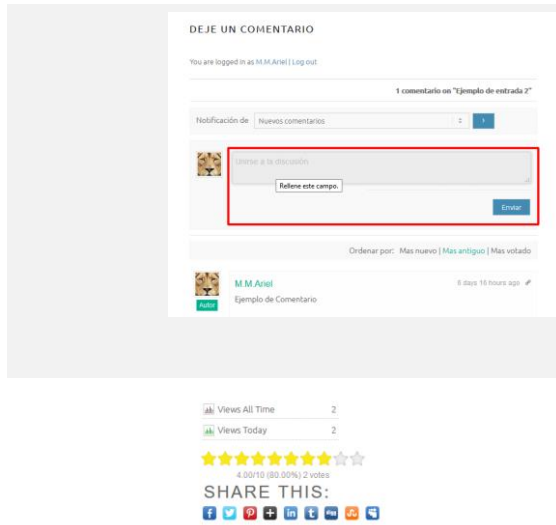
DEJE UN COMENTARIO

You are logged in as M.M.Ariel | Log out

1 comentario on "Ejemplo de entrada 2"

Notificación de Nuevos comentarios ›

Unirse a la discusión

Rellene este campo.

Enviar

Ordenar por: Mas nuevo | Mas antiguo | Mas votado

M.M.Ariel 6 days 16 hours ago

Ejemplo de Comentario

Autor

Views All Time 2

Views Today 2

4.00/10 (80.00%) 2 votes

SHARE THIS: